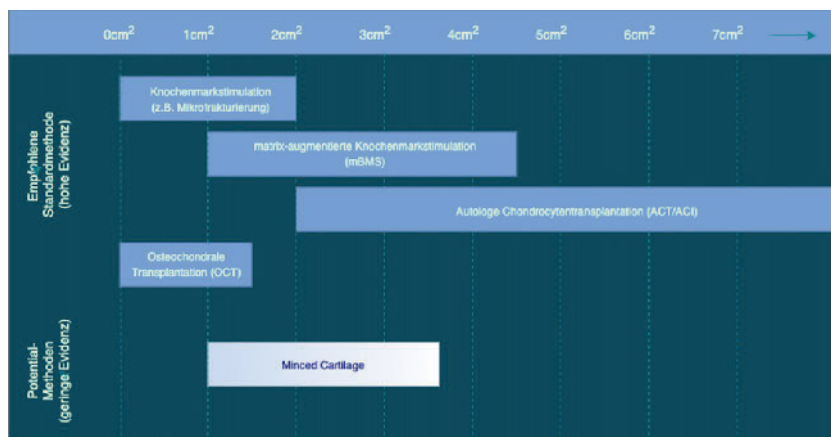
$0cm^2$ $1cm^2$ $2cm^2$ $3cm^2$ $4cm^2$ $5cm^2$ $6cm^2$ $7cm^2$

Empfohlene Standardmethode (hohe Evidenz)

Knochenmarkstimulation (z.B. Mikrofrakturierung)

matrix-augmentierte Knochenmarkstimulation (mBMS)

Autologe Chondrocytentransplantation (ACT/ACI)

Osteochondrale Transplantation (OCT)

Potential-Methoden (geringe Evidenz)

Minced Cartilage